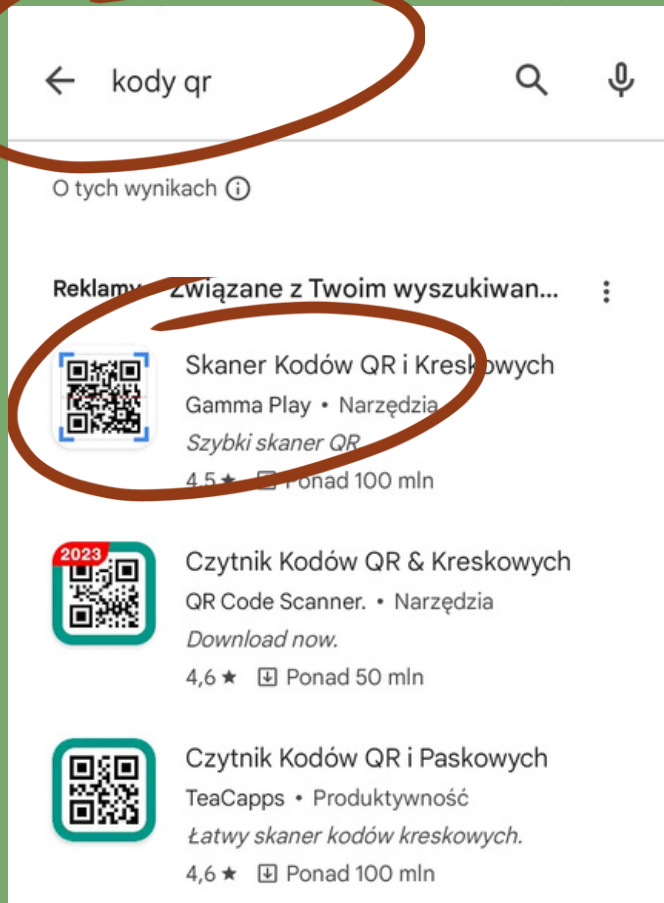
kody qr

O tych wynikach ⓘ

Reklamy • Związane z Twoim wyszukiwan...

Skaner Kodów QR i Kreskowych
Gamma Play • Narzędzia
Szybki skaner QR
4,5 ★ Ponad 100 mln

2023
Czytnik Kodów QR & Kreskowych
QR Code Scanner. • Narzędzia
Download now.
4,6 ★ Ponad 50 mln

Czytnik Kodów QR i Paskowych
TeaCapps • Produktywność
Łatwy skaner kodów kreskowych.
4,6 ★ Ponad 100 mln